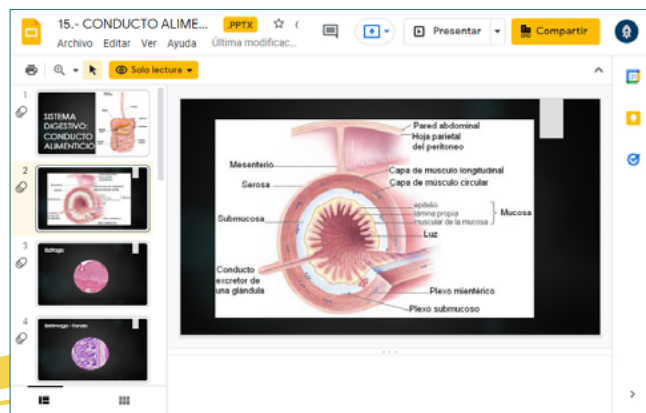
15.- CONDUCTO ALIME... .PPTX
Archivo Editar Ver Ayuda Última modificac...
Presentar
Compartir
Solo lectura

1
SISTEMA DIGESTIVO: CONDUCTO ALIMENTICIO

2

3
Esófago

4
Esófago - Fondo

Pared abdominal
Hoja parietal del peritoneo
Mesenterio
Serosa
Capa de músculo longitudinal
Capa de músculo circular
epitelio
lámina propia
muscular de la mucosa
Mucosa
Submucosa
Luz
Conducto excretor de una glándula
Plexo mientérico
Plexo submucoso